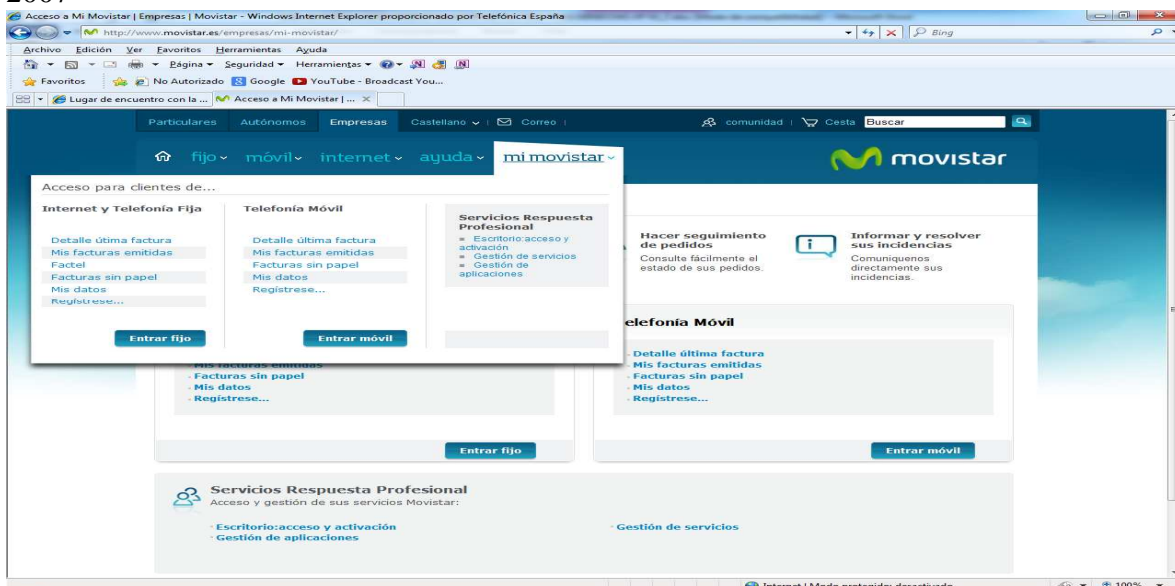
Acceso a Mi Movistar | Empresas | Movistar - Windows Internet Explorer proporcionado por Telefónica España
http://www.movistar.es/empresas/mi-movistar/
Bing
Archivo Edición Ver Favoritos Herramientas Ayuda
Página ▾ Seguridad ▾ Herramientas ▾
Favoritos No Autorizado Google YouTube - Broadcast You...
Lugar de encuentro con la ... Acceso a Mi Movistar | ... ×

Particulares Autónomos Empresas Castellano Correo comunidad Cesta Buscar

fijo internet ayuda mi movistar
movistar

Acceso para clientes de...

Internet y Telefonía Fija
Detalle última factura
Mis facturas emitidas
Factel
Facturas sin papel
Mis datos
Regístrese...
Entrar fijo

Telefonía Móvil
Detalle última factura
Mis facturas emitidas
Facturas sin papel
Mis datos
Regístrese...
Entrar móvil

Servicios Respuesta Profesional
Escritorio:acceso y activación
Gestión de servicios
Gestión de aplicaciones

Hacer seguimiento de pedidos
Consulte fácilmente el estado de sus pedidos.

Informar y resolver sus incidencias
Comuníquenos directamente sus incidencias.

Mis facturas emitidas
Facturas sin papel
Mis datos
Regístrese...
Entrar fijo

Telefonía Móvil
Detalle última factura
Mis facturas emitidas
Facturas sin papel
Mis datos
Regístrese...
Entrar móvil

Servicios Respuesta Profesional
Acceso y gestión de sus servicios Movistar:
Escritorio:acceso y activación
Gestión de aplicaciones
Gestión de servicios

Internet | Modo protegido: desactivado
100%